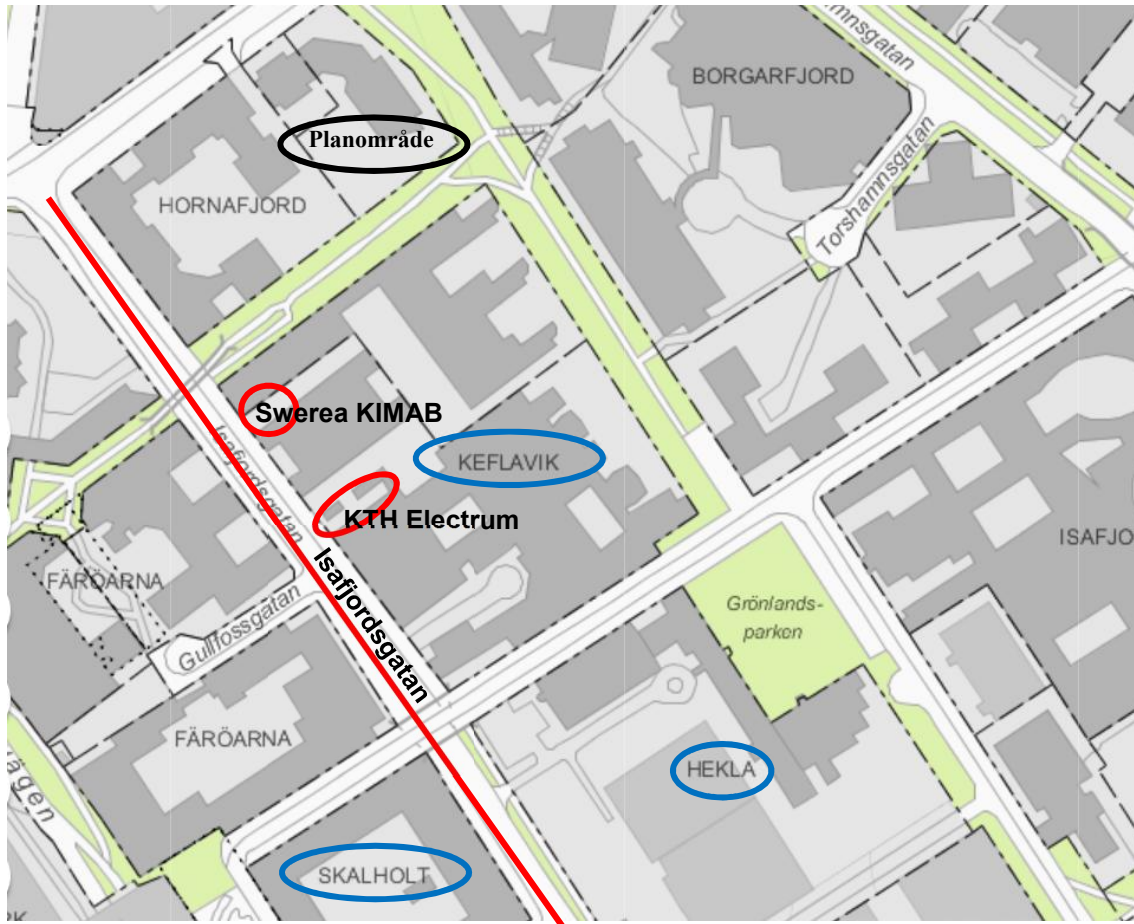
...mnsgatan

BORGARFJORD

Planområde

HORNAFJORD

Torshamnsgatan

Swerea KIMAB

KEFLAVIK

Isafjordsgatan

KTH Electrum

ISAFJO...

FÄRÖARNA

Isafjordsgatan

Grönlands-parken

Gullfossgatan

FÄRÖARNA

HEKLA

...vägen

SKALHOLT